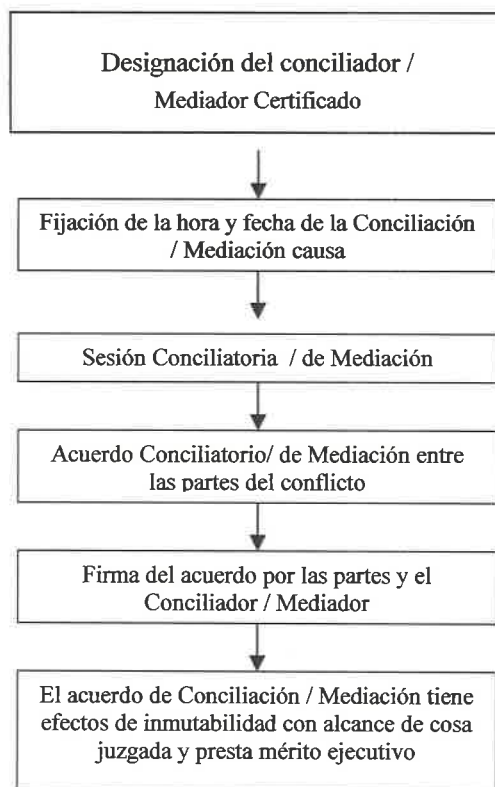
Designación del conciliador / Mediador Certificado

Fijación de la hora y fecha de la Conciliación / Mediación causa

Sesión Conciliatoria / de Mediación

Acuerdo Conciliatorio/ de Mediación entre las partes del conflicto

Firma del acuerdo por las partes y el Conciliador / Mediador

El acuerdo de Conciliación / Mediación tiene efectos de inmutabilidad con alcance de cosa juzgada y presta mérito ejecutivo